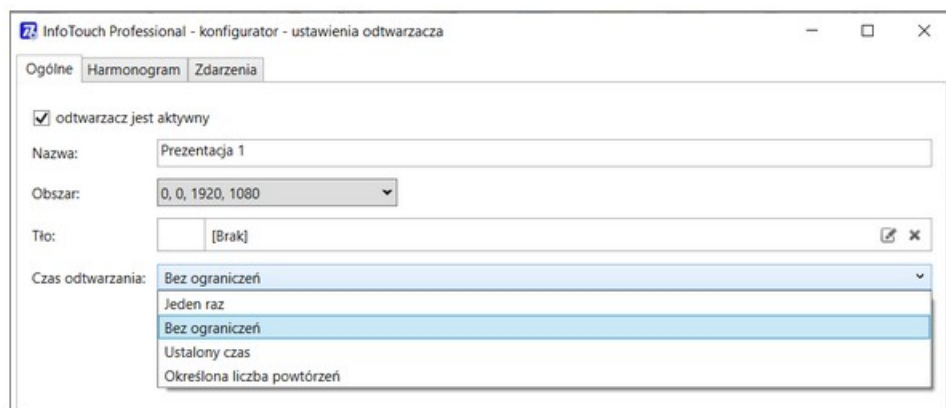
InfoTouch Professional - konfigurator - ustawienia odtwarzacza

Ogólne | Harmonogram | Zdarzenia

odtwarzacz jest aktywny

Nazwa: Prezentacja 1

Obszar: 0, 0, 1920, 1080

Tło: [Brak]

Czas odtwarzania: Bez ograniczeń

Jeden raz
Bez ograniczeń
Ustalony czas
Określona liczba powtórzeń